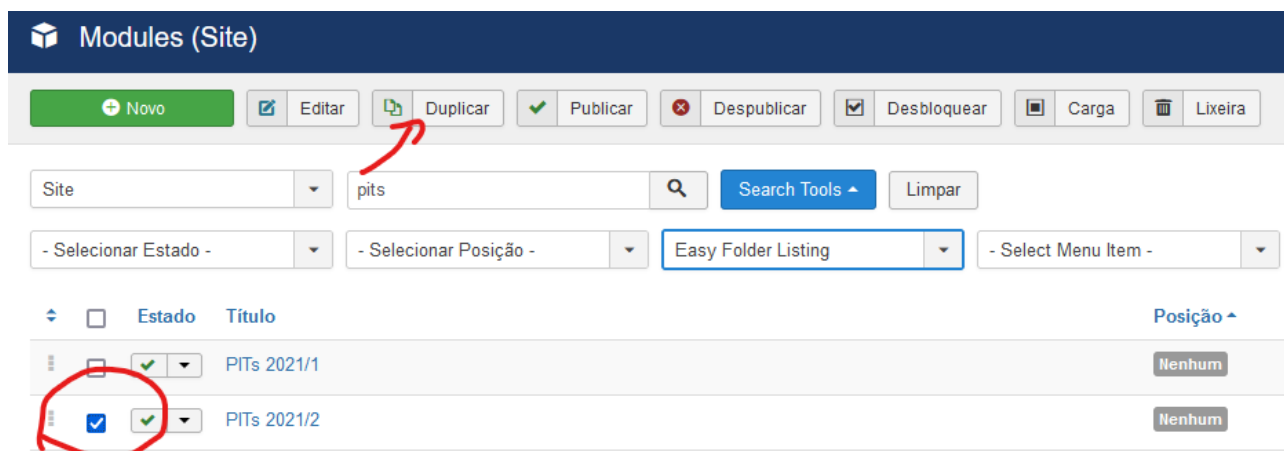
Modules (Site)

Novo | Editar | Duplicar | Publicar | Despublicar | Desbloquear | Carga | Lixeira

Site

pits

Search Tools

Limpar

- Selecionar Estado -

- Selecionar Posição -

Easy Folder Listing

- Select Menu Item -

| | | Estado | Título | Posição |
|---|---|---|---|---|
| | | | PITs 2021/1 | Nenhum |
| | | | PITs 2021/2 | Nenhum |